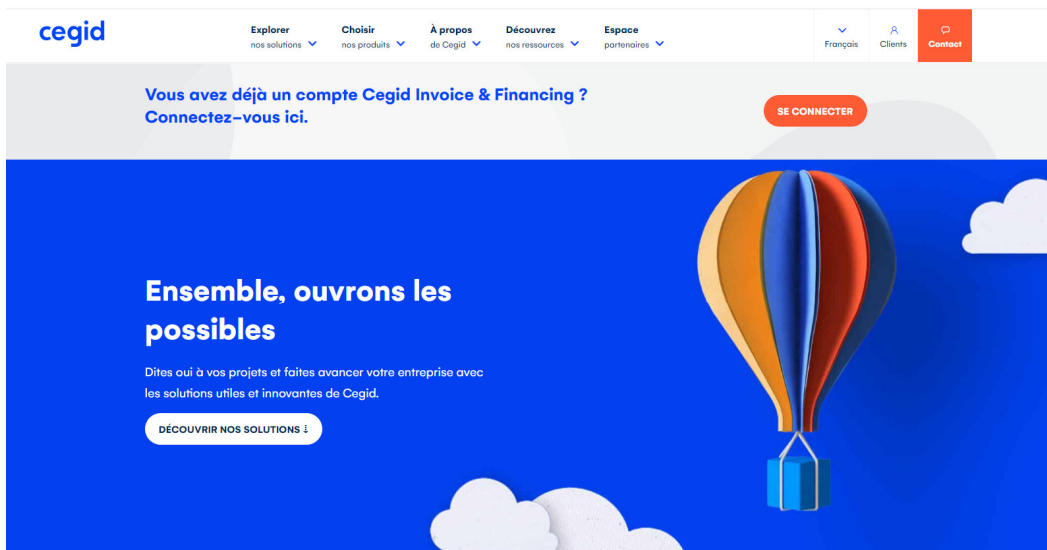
cegid

Explorer nos solutions
Choisir nos produits
À propos de Cegid
Découvrez nos ressources
Espace partenaires

Français
Clients
Contact

Vous avez déjà un compte Cegid Invoice & Financing ? Connectez-vous ici.

SE CONNECTER

Ensemble, ouvrons les possibles

Dites oui à vos projets et faites avancer votre entreprise avec les solutions utiles et innovantes de Cegid.

DÉCOUVRIR NOS SOLUTIONS ↓